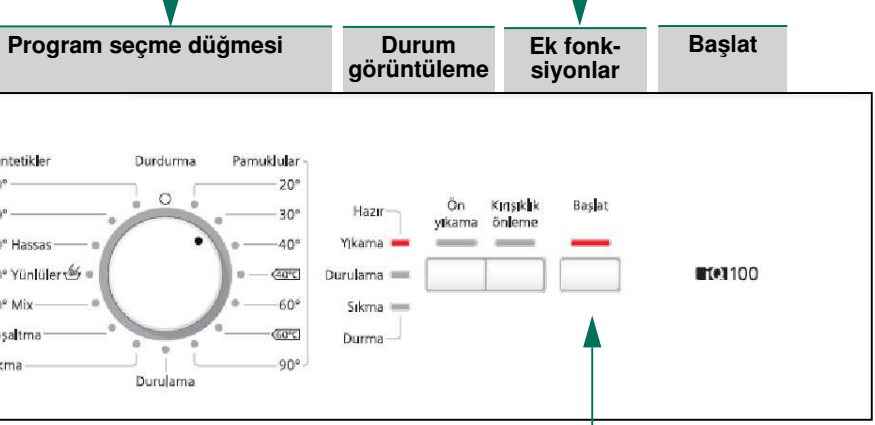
Program seçme düğmesi

Durum görüntüleme

Ek fonksiyonlar

Başlat

ntetikler
Durdurma
Pamuklular
0°
20°
0°
30°
0° Hassas
40°
0° Yünlüler
40°C
0° Mix
60°
şaltma
60°C
kma
90°
Durulama

Hazır
Yıkama
Durulama
Sıkma
Durma

Ön yıkama
Kırışıklık önleme
Başlat

iQ100